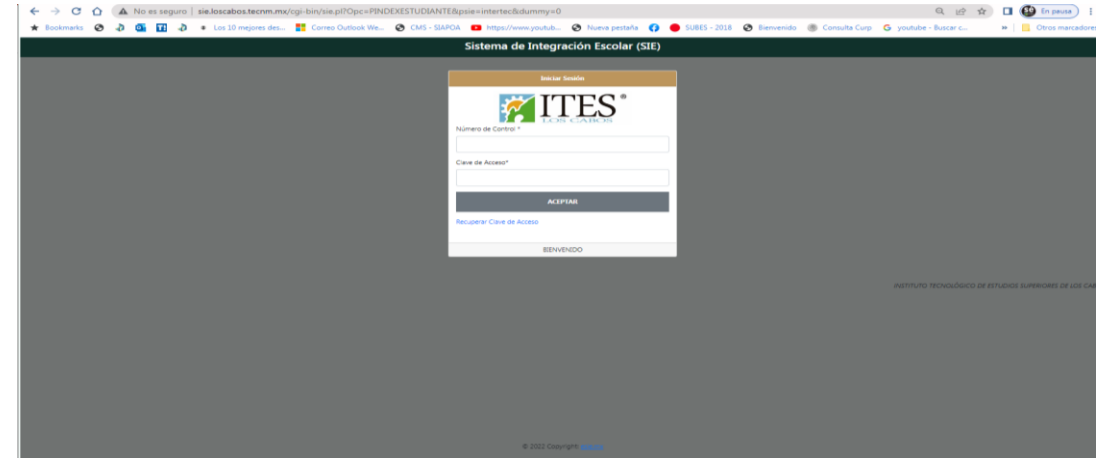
No es seguro | sie.loscabos.tecnm.mx/cgi-bin/sie.pl?Opc=PINDEXESTUDIANTE&psie=intertec&dummy=0

En pausa

Bookmarks   Los 10 mejores des...   Correo Outlook We...   CMS - SIAPOA   https://www.youtub...   Nueva pestaña   SUBES - 2018   Bienvenido   Consulta Curp   youtube - Buscar c...   Otros marcadores

Sistema de Integración Escolar (SIE)

Iniciar Sesión

ITES ®
LOS CABOS

Número de Control *

Clave de Acceso*

ACEPTAR

Recuperar Clave de Acceso

BIENVENIDO

INSTITUTO TECNOLÓGICO DE ESTUDIOS SUPERIORES DE LOS CAB

© 2022 Copyright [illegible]